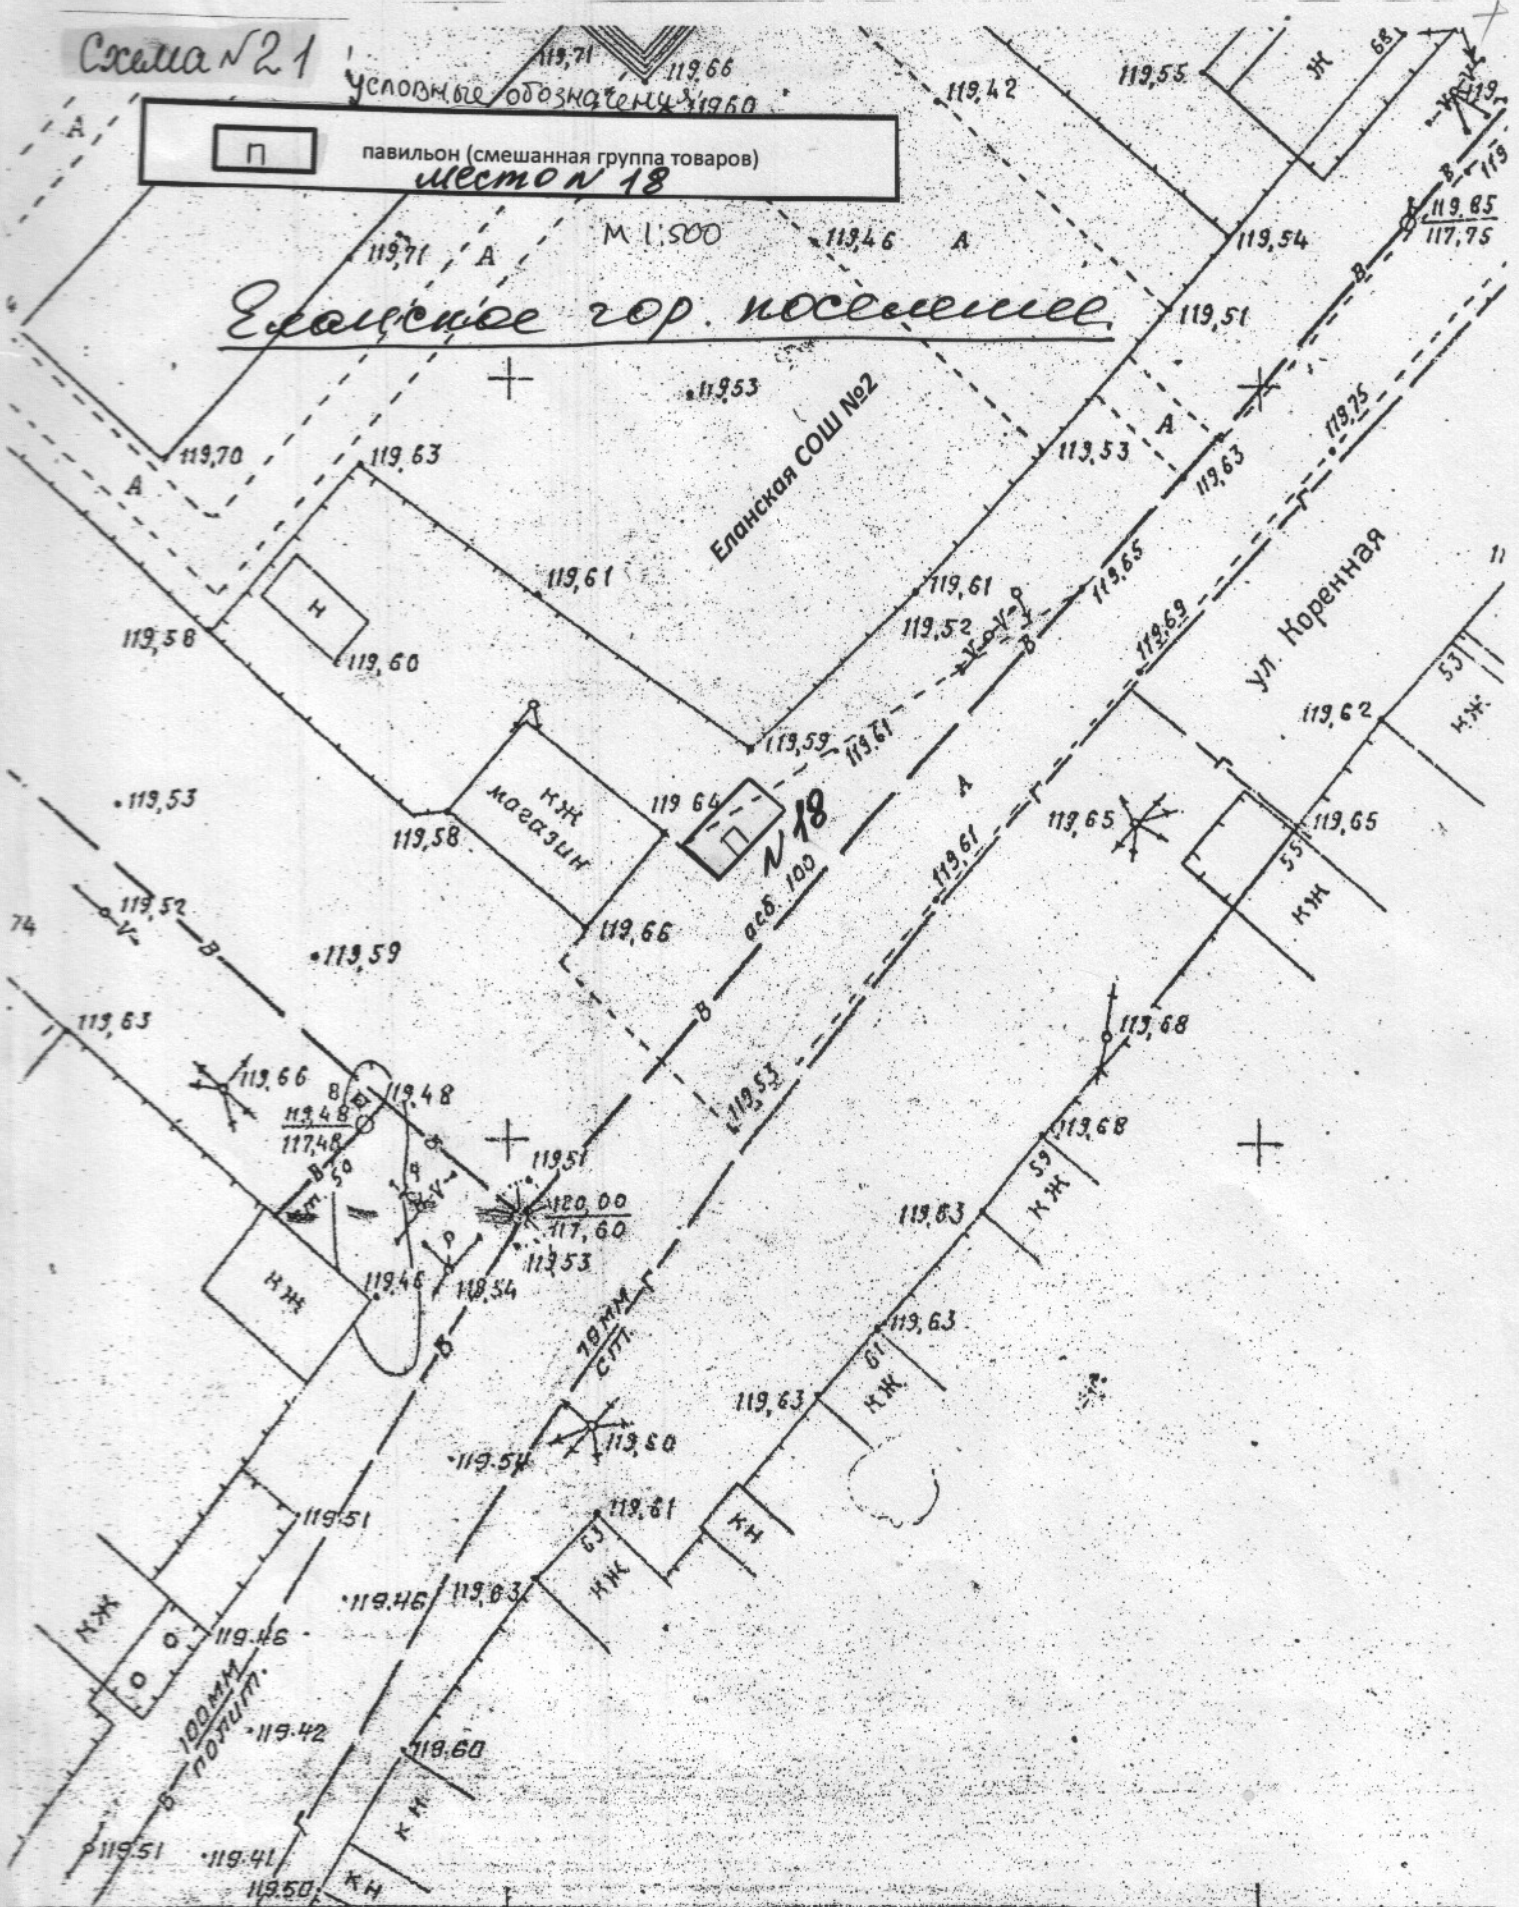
Схема №21

Условные обозначения 1960

П павильон (смешанная группа товаров)

место № 18

М 1:500

Еланское гор. поселение

Еланская СОШ №2

ул. Коренная

119,71
119,66
119,42
119,55
Ж
68
119,85
117,75
119,54
119,46
А
119,71
А
119,51
119,53
119,53
А
119,63
119,25
119,70
119,63
А
119,61
119,61
119,65
Н
119,52
119,69
119,58
119,60
119,59
119,61
119,62
53
КЖ
КЖ магазин
119,64
№18
119,53
119,58
119,65
119,65
А
119,61
55
КЖ
асб. 100
119,52
119,66
119,59
В
119,63
119,68
119,53
119,66
119,48
119,48
117,48
119,68
119,51
120,00
117,60
119,63
59
КЖ
119,53
119,46
118,54
КЖ
10 мм ст.
119,63
61
КЖ
119,63
119,54
119,60
119,51
119,61
КН
63
КЖ
119,46
119,63
КЖ
119,46
100 мм полит.
119,42
119,60
КН
119,51
119,41
119,50
КН
74